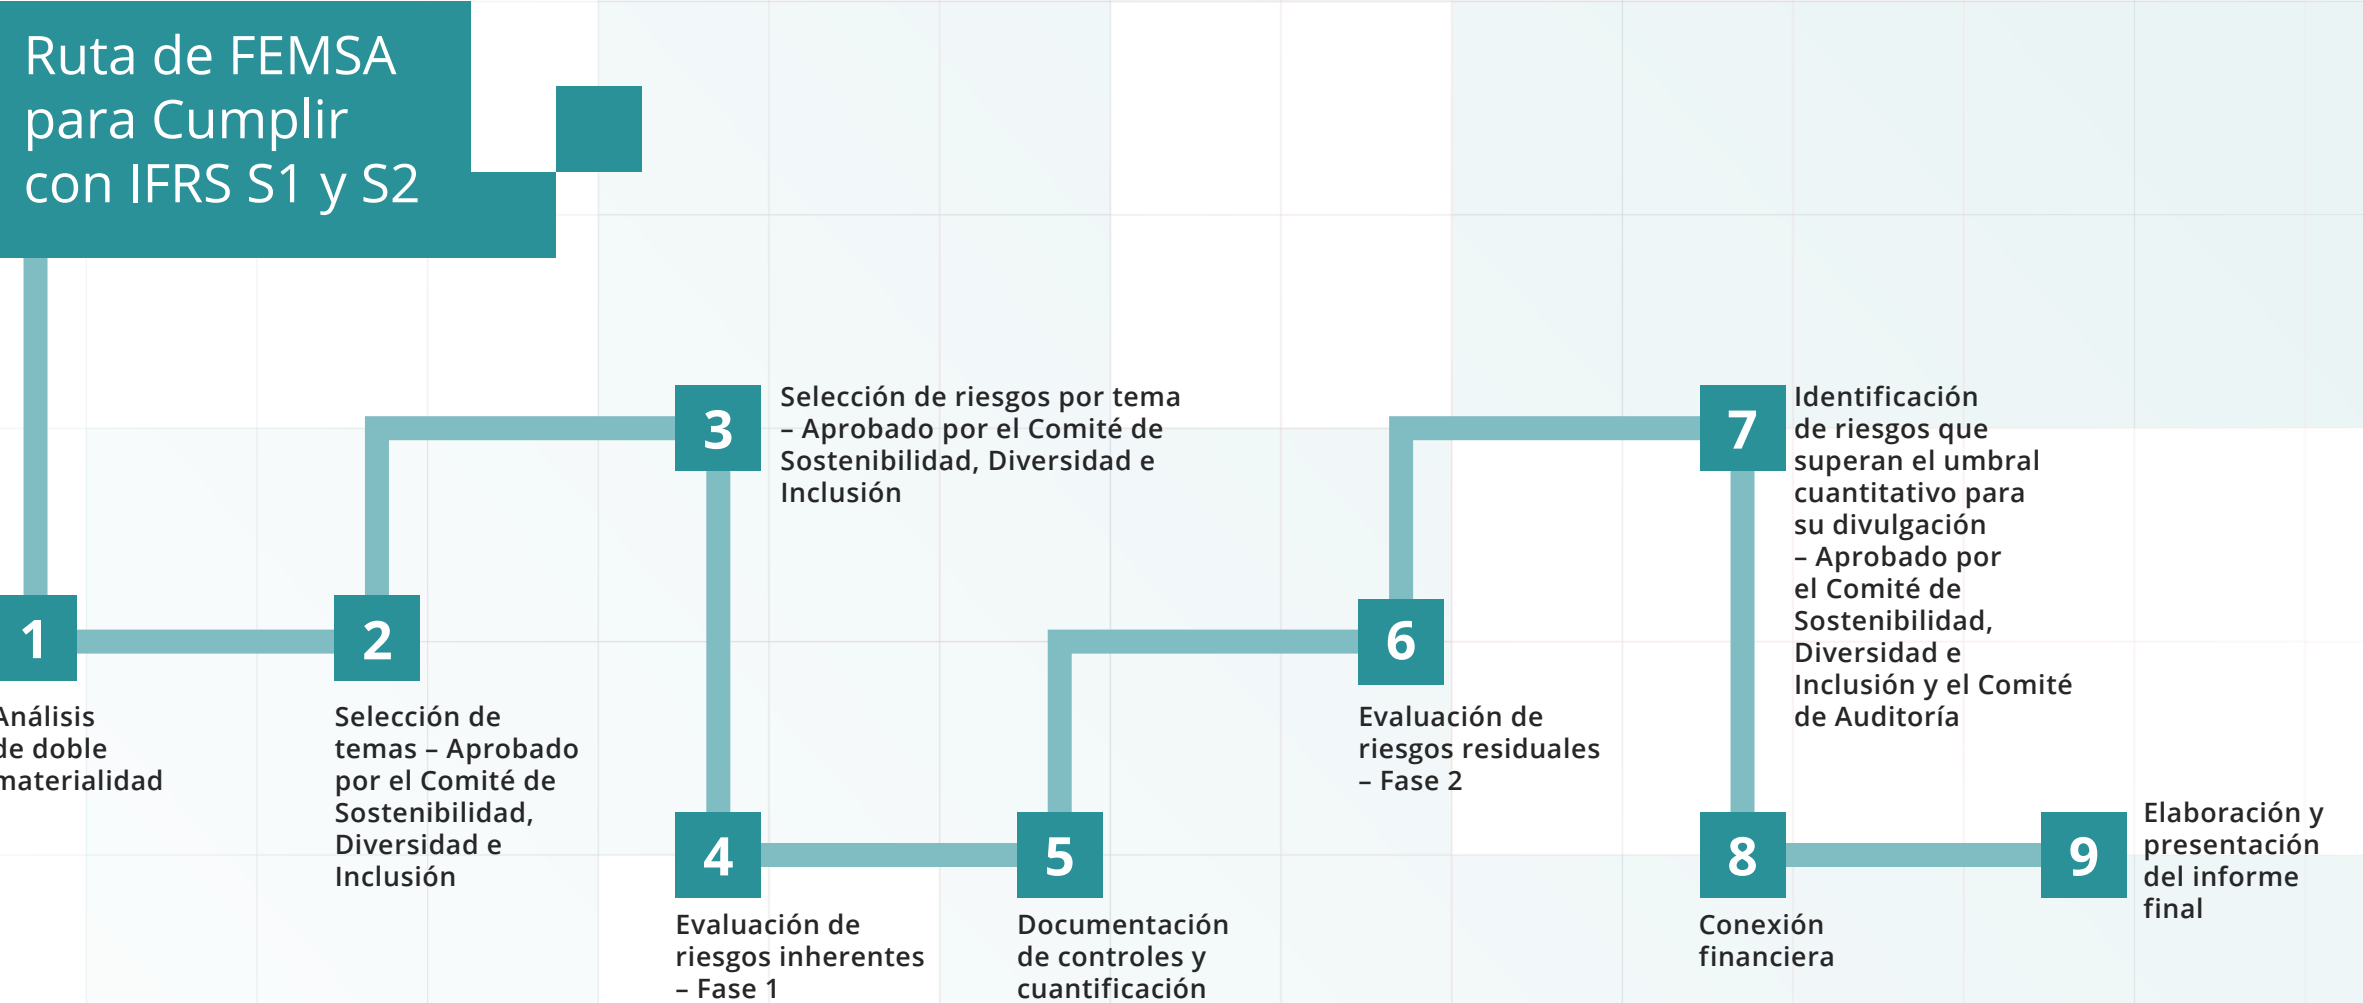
Ruta de FEMSA para Cumplir con IFRS S1 y S2

1
Análisis de doble materialidad

2
Selección de temas – Aprobado por el Comité de Sostenibilidad, Diversidad e Inclusión

3
Selección de riesgos por tema – Aprobado por el Comité de Sostenibilidad, Diversidad e Inclusión

4
Evaluación de riesgos inherentes – Fase 1

5
Documentación de controles y cuantificación

6
Evaluación de riesgos residuales – Fase 2

7
Identificación de riesgos que superan el umbral cuantitativo para su divulgación – Aprobado por el Comité de Sostenibilidad, Diversidad e Inclusión y el Comité de Auditoría

8
Conexión financiera

9
Elaboración y presentación del informe final